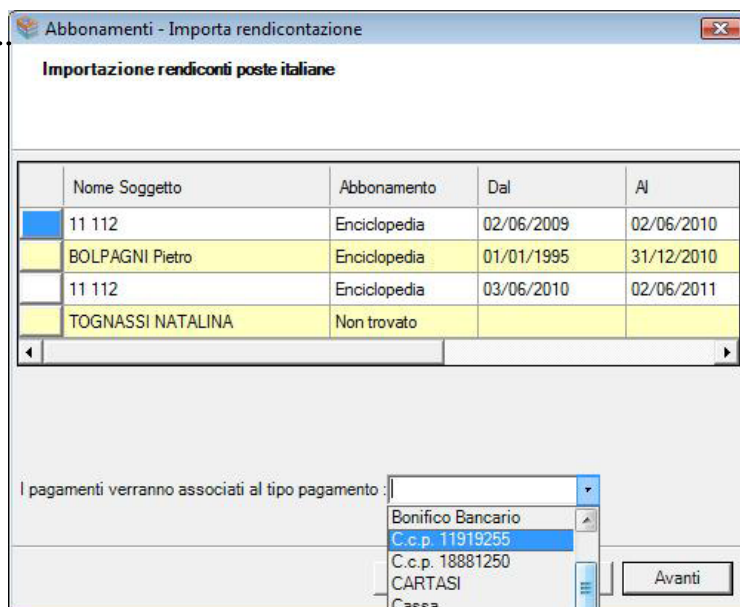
Abbonamenti - Importa rendicontazione

Importazione rendiconti poste italiane

| | Nome Soggetto | Abbonamento | Dal | Al |
|---|---|---|---|---|
| | 11 112 | Enciclopedia | 02/06/2009 | 02/06/2010 |
| | BOLPAGNI Pietro | Enciclopedia | 01/01/1995 | 31/12/2010 |
| | 11 112 | Enciclopedia | 03/06/2010 | 02/06/2011 |
| | TOGNASSI NATALINA | Non trovato | | |

I pagamenti verranno associati al tipo pagamento :

Bonifico Bancario
C.c.p. 11919255
C.c.p. 18881250
CARTASI
Cassa

Avanti